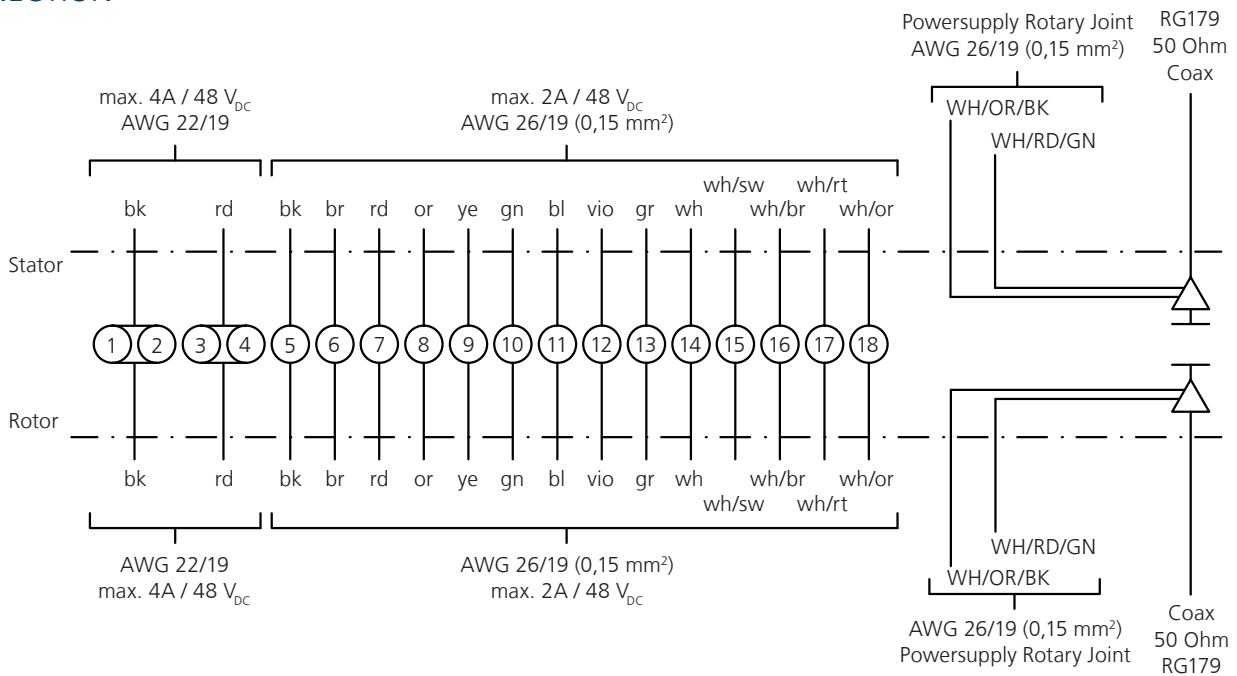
Powersupply Rotary Joint
AWG 26/19 (0,15 mm$^2$)

RG179
50 Ohm
Coax

max. 4A / 48 V$_{DC}$
AWG 22/19

max. 2A / 48 V$_{DC}$
AWG 26/19 (0,15 mm$^2$)

WH/OR/BK
WH/RD/GN

wh/sw wh/rt

bk rd bk br rd or ye gn bl vio gr wh wh/br wh/or

Stator

1 2 3 4 5 6 7 8 9 10 11 12 13 14 15 16 17 18

Rotor

bk rd bk br rd or ye gn bl vio gr wh wh/br wh/or

wh/sw wh/rt

WH/RD/GN
WH/OR/BK

AWG 22/19
max. 4A / 48 V$_{DC}$

AWG 26/19 (0,15 mm$^2$)
max. 2A / 48 V$_{DC}$

AWG 26/19 (0,15 mm$^2$)
Powersupply Rotary Joint

Coax
50 Ohm
RG179